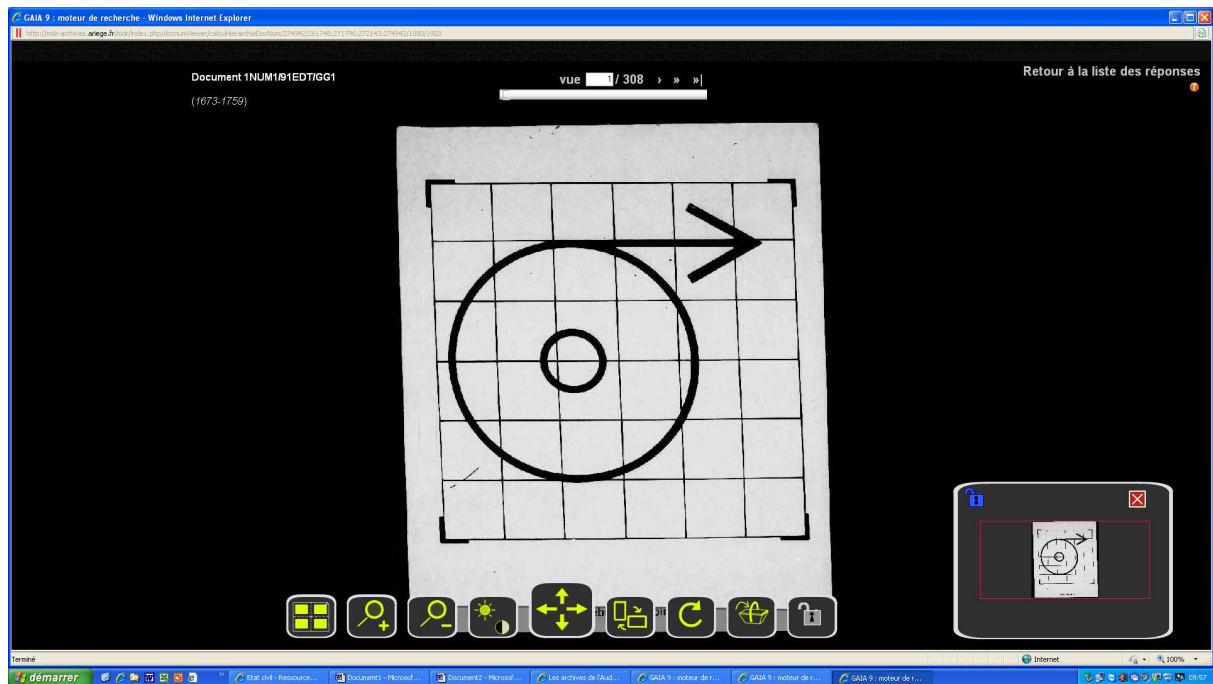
GAIA 9 : moteur de recherche - Windows Internet Explorer

http://mdr-archives.ariege.fr/mdr/index.php/docnumViewer/calculHierarchieDocNum/274942/261748:271796:272143:274942/1080/1920

Document 1NUM1/91EDT/GG1

(1673-1759)

vue 1 / 308 › » »|

Retour à la liste des réponses

Terminé

Internet

100%

démarrer

Etat civil - Ressource...

Document1 - Microsof...

Document2 - Microsof...

Les archives de l'Aud...

GAIA 9 : moteur de r...

GAIA 9 : moteur de r...

GAIA 9 : moteur de r...

09:57